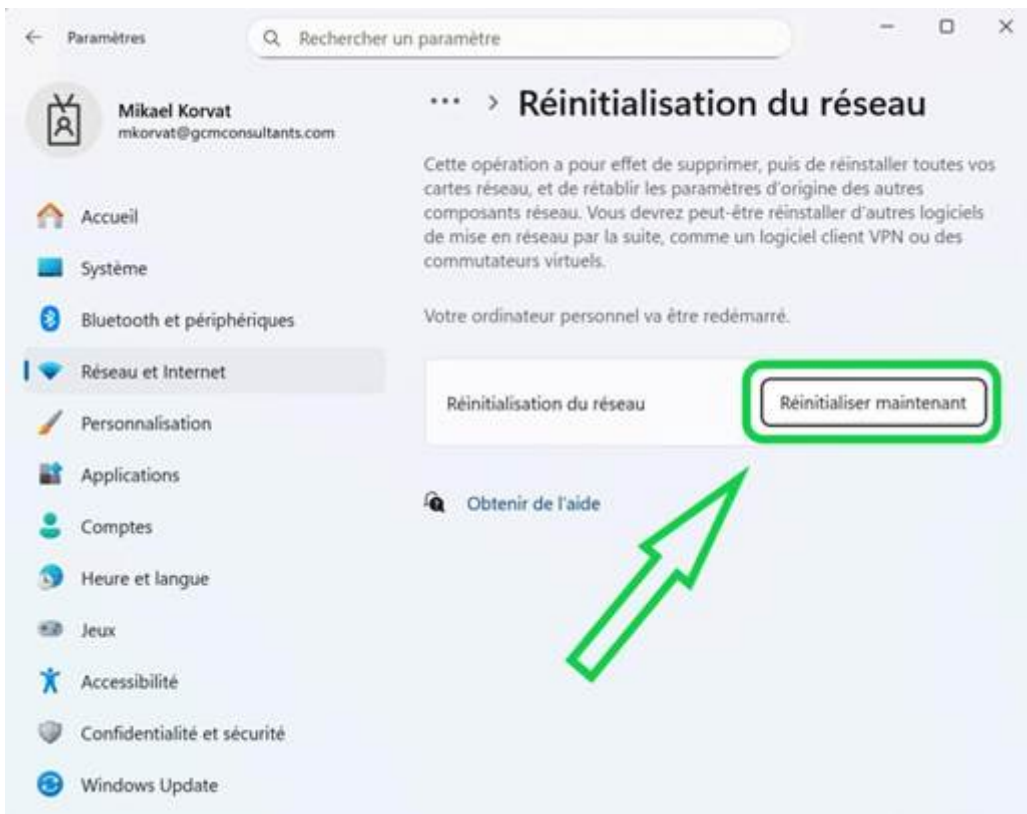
Paramètres

Rechercher un paramètre

Mikael Korvat
mkorvat@gcmconsultants.com

Accueil
Système
Bluetooth et périphériques
Réseau et Internet
Personnalisation
Applications
Comptes
Heure et langue
Jeux
Accessibilité
Confidentialité et sécurité
Windows Update

··· > Réinitialisation du réseau

Cette opération a pour effet de supprimer, puis de réinstaller toutes vos cartes réseau, et de rétablir les paramètres d'origine des autres composants réseau. Vous devrez peut-être réinstaller d'autres logiciels de mise en réseau par la suite, comme un logiciel client VPN ou des commutateurs virtuels.

Votre ordinateur personnel va être redémarré.

Réinitialisation du réseau

Réinitialiser maintenant

Obtenir de l'aide